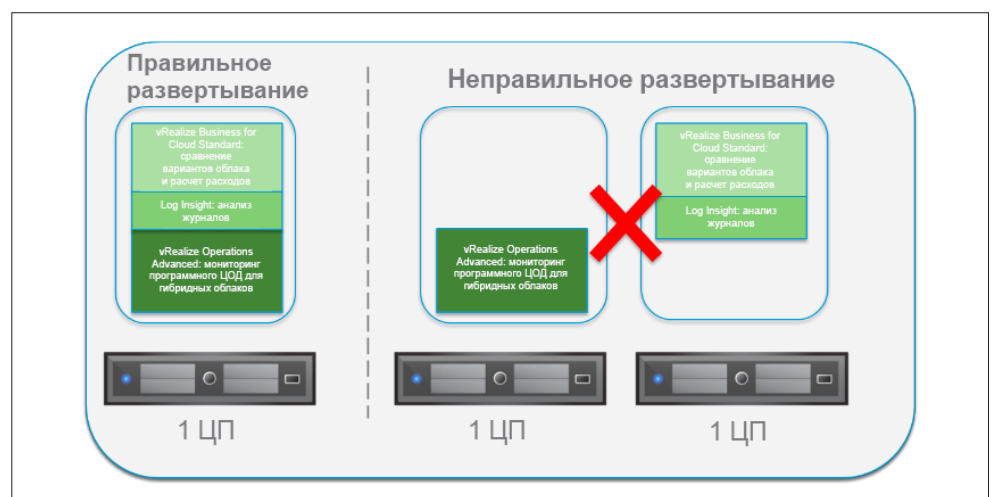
Правильное развертывание

vRealize Business for Cloud Standard: сравнение вариантов облака и расчет расходов

Log Insight: анализ журналов

vRealize Operations Advanced: мониторинг программного ЦОД для гибридных облаков

1 ЦП

Неправильное развертывание

vRealize Operations Advanced: мониторинг программного ЦОД для гибридных облаков

1 ЦП

vRealize Business for Cloud Standard: сравнение вариантов облака и расчет расходов

Log Insight: анализ журналов

1 ЦП